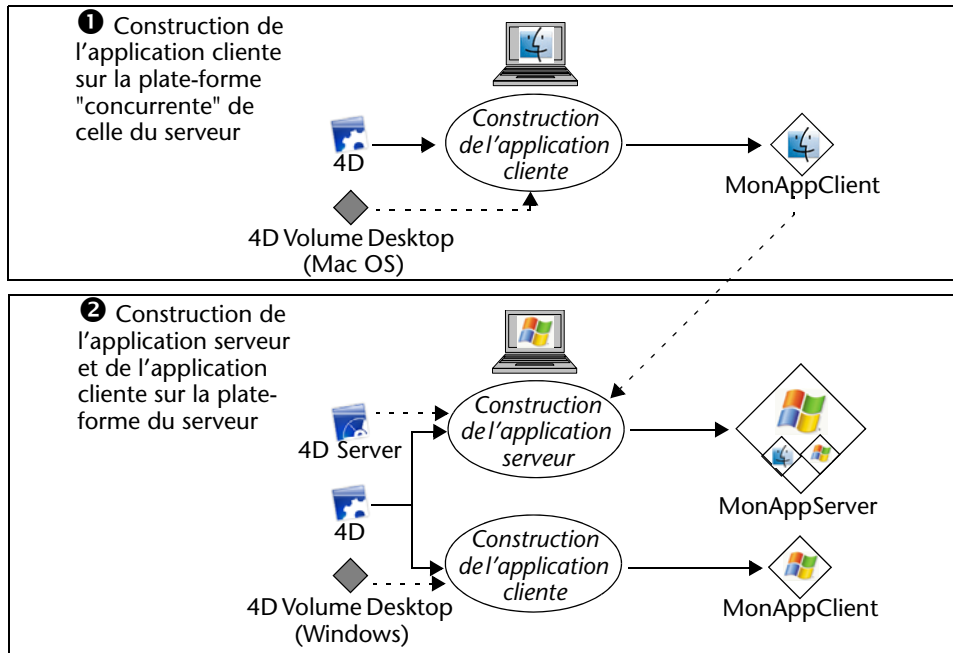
❶ Construction de l'application cliente sur la plate-forme "concurrente" de celle du serveur

4D

Construction de l'application cliente

MonAppClient

4D Volume Desktop (Mac OS)

❷ Construction de l'application serveur et de l'application cliente sur la plate-forme du serveur

4D Server

Construction de l'application serveur

MonAppServer

4D

Construction de l'application cliente

MonAppClient

4D Volume Desktop (Windows)